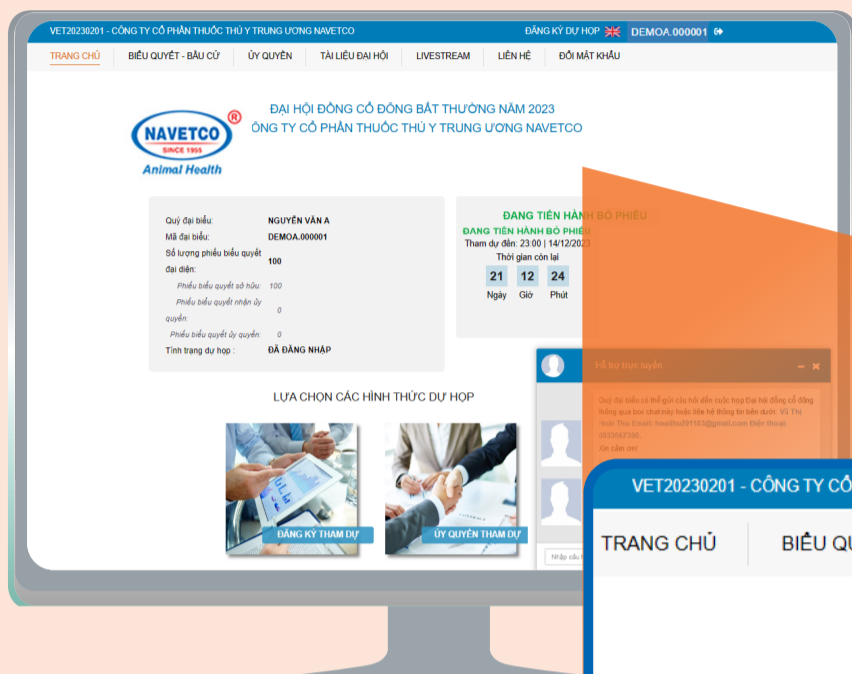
VET20230201 - CÔNG TY CỔ PHẦN THUỐC THÚ Y TRUNG ƯƠNG NAVETCO

ĐĂNG KÝ DỰ HỌP

DEMOA.000001

TRANG CHỦ | BIỂU QUYẾT - BẦU CỬ | ỦY QUYỀN | TÀI LIỆU ĐẠI HỘI | LIVESTREAM | LIÊN HỆ | ĐỔI MẬT KHẨU

NAVETCO ® SINCE 1955 Animal Health

ĐẠI HỘI ĐỒNG CỔ ĐÔNG BẤT THƯỜNG NĂM 2023
CÔNG TY CỔ PHẦN THUỐC THÚ Y TRUNG ƯƠNG NAVETCO

Quý đại biểu: NGUYỄN VĂN A
Mã đại biểu: DEMOA.000001
Số lượng phiếu biểu quyết đại diện: 100
Phiếu biểu quyết sở hữu: 100
Phiếu biểu quyết nhận ủy quyền: 0
Phiếu biểu quyết ủy quyền: 0
Tình trạng dự họp: ĐÃ ĐĂNG NHẬP

ĐANG TIẾN HÀNH BỎ PHIẾU
ĐANG TIẾN HÀNH BỎ PHIẾU
Tham dự đến: 23:00 | 14/12/2023
Thời gian còn lại
21 Ngày 12 Giờ 24 Phút

Hỗ trợ trực tuyến

Quý đại biểu có thể gửi câu hỏi đến cuộc họp Đại hội đồng cổ đông thông qua box chat này hoặc liên hệ thông tin bên dưới: Vũ Thị Hoài Thu Email: hoaithu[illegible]@gmail.com Điện thoại: 0933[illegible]
Xin cảm ơn!

Nhập câu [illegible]

LỰA CHỌN CÁC HÌNH THỨC DỰ HỌP

ĐĂNG KÝ THAM DỰ

ỦY QUYỀN THAM DỰ

VET20230201 - CÔNG TY CỔ

TRANG CHỦ

BIỂU QU